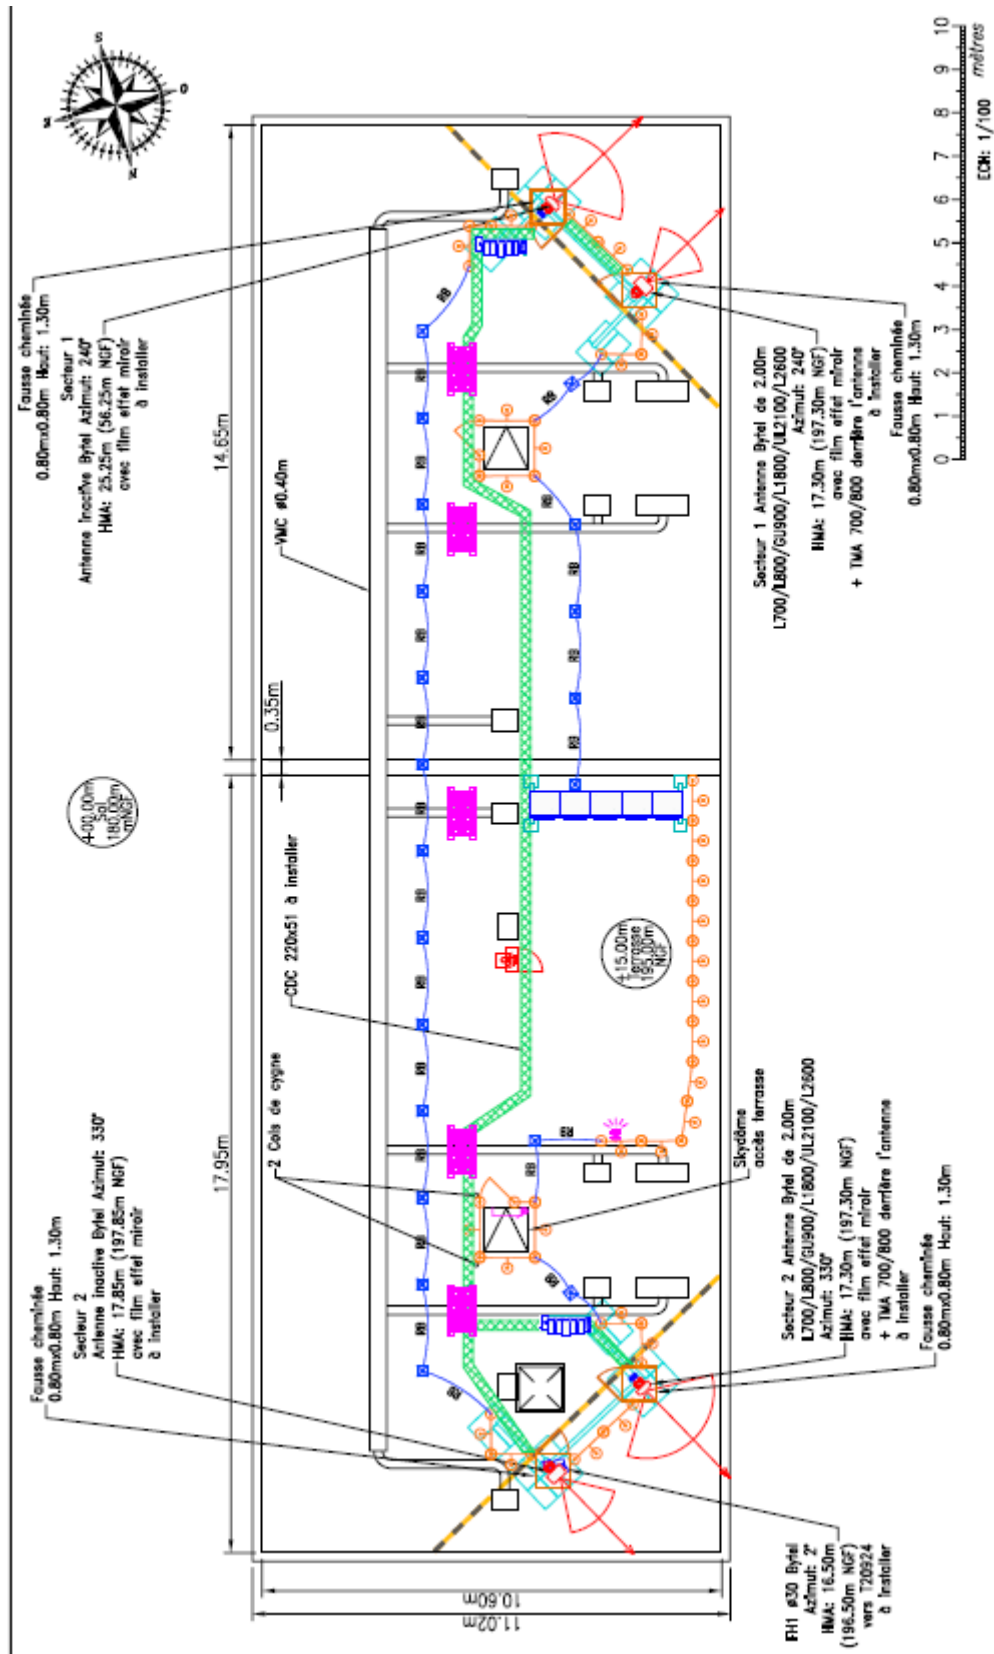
Fausse cheminée
0.80mx0.80m Haut: 1.30m
Secteur 1
Antenne inactive Bytel Azimut: 240°
HMA: 25.25m (56.25m NGF)
avec film effet miroir
à installer

14.65m

VMC ø0.40m

0.35m

+00.00m
Sol
180.00m
NGF

CDC 220x51 à installer

+15.00m
terrasse
195.00m
NGF

2 Cols de cygne

17.95m

Fausse cheminée
0.80mx0.80m Haut: 1.30m
Secteur 2
Antenne inactive Bytel Azimut: 330°
HMA: 17.85m (197.85m NGF)
avec film effet miroir
à installer

10.60m
11.02m

FH1 ø30 Bytel
Azimut: 2°
HMA: 16.50m
(196.50m NGF)
vers T20924
à installer

Skydôme
accès terrasse

Secteur 2 Antenne Bytel de 2.00m
L700/L800/GU900/L1800/UL2100/L2600
Azimut: 330°
HMA: 17.30m (197.30m NGF)
avec film effet miroir
+ TMA 700/800 derrière l'antenne
à installer
Fausse cheminée
0.80mx0.80m Haut: 1.30m

Secteur 1 Antenne Bytel de 2.00m
L700/L800/GU900/L1800/UL2100/L2600
Azimut: 240°
HMA: 17.30m (197.30m NGF)
avec film effet miroir
+ TMA 700/800 derrière l'antenne
à installer
Fausse cheminée
0.80mx0.80m Haut: 1.30m

0 1 2 3 4 5 6 7 8 9 10
mètres
ECH: 1/100